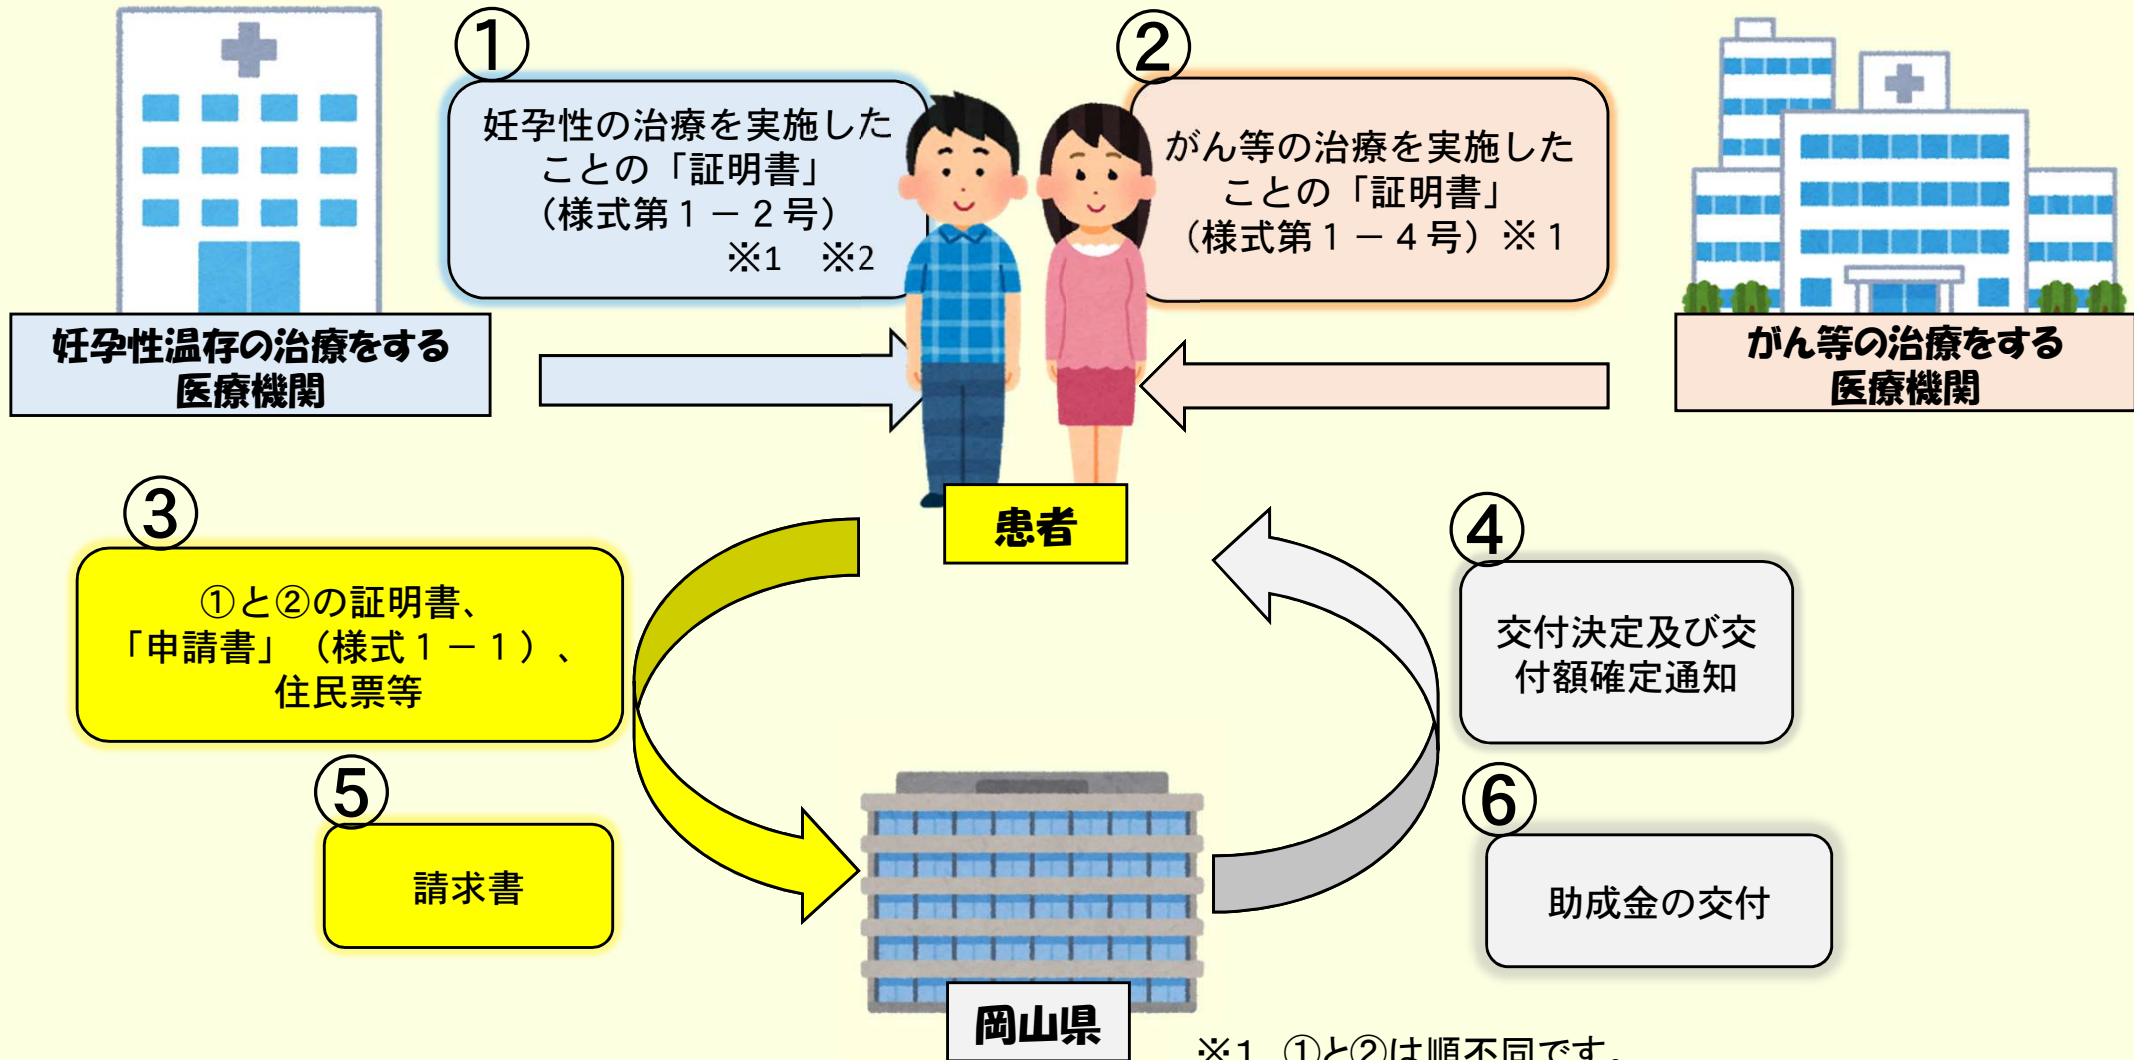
①

妊孕性の治療を実施したことの「証明書」（様式第１－２号）
※1　※2

②

がん等の治療を実施したことの「証明書」（様式第１－４号）※１

妊孕性温存の治療をする医療機関

がん等の治療をする医療機関

患者

③

①と②の証明書、「申請書」（様式１－１）、住民票等

④

交付決定及び交付額確定通知

⑤

請求書

⑥

助成金の交付

岡山県

※1　①と②は順不同です。